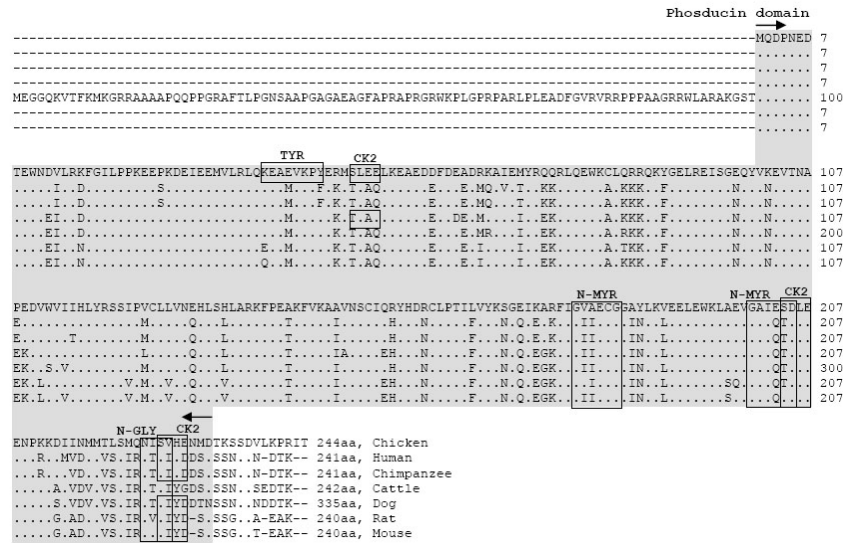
Phosducin domain

----------------------------------------------------------------------------------------------------MQDPNED 7
----------------------------------------------------------------------------------------------------....... 7
----------------------------------------------------------------------------------------------------....... 7
----------------------------------------------------------------------------------------------------....... 7
MEGGQKVTFKMKGRRAAAAPQQPPGRAFTLPGNSAAPGAGAEAGFAPRAPRGRWKPLGPRPARLPLEADFGVRVRRPPPAAGRRWLARAKGST....... 100
----------------------------------------------------------------------------------------------------....... 7
----------------------------------------------------------------------------------------------------....... 7

TYR CK2
TEWNDVLRKFGILPPKEEPKDEIEEMVLRLQKEAEVKPYERMSLEELKEAEDDFDEADRKAIEMYRQQRLQEWKCLQRRQKYGELREISGEQYVKEVTNA 107
.....I..D.........S..............M....F.K.T.AQ.........E...E.MQ.V.T..KK........A.KKK..F.........N....N...... 107
.....I..D.........S..............M....F.K.T.AQ.........E...E.MQ...T..KK........A.KKK..F.........N....N...... 107
....EI..D........................M....K.F.A..........E...DE.M....I..EK........A.KKK..F.........N....N...... 107
....EI..D........................M....K.T.AQ.........E...E.MR....I..EK........A.RKK..F.........N....N...... 200
....EI..N...................E..M.......K.T.AQ.........E...E.I.....I..EK........A.TKK..F.........N....N...... 107
....EI..N...................Q..M.......K.T.AQ.........E...E.I.....I..EK........A.KKK..F.........N....N...... 107

N-MYR N-MYR CK2
PEDVWVIIHLYRSSIPVCLLVNEHLSHLARKFPEAKFVKAAVNSCIQRYHDRCLPTILVYKSGEIKARFIGVAECGGAYLKVEELEWKLAEVGAIESDLE 207
E..............M.....Q....L..........T.....I.........H.....N.....F...N.Q.E.K..II.....IN..L..........QT... 207
E......T.......M.....Q....L..........T.....I.........H.....N.....F...N.Q.E.K..II.....IN..L..........QT... 207
EK.............L.....Q....L..........T.....IA.......EH.....N.....F...N.Q.EGK..II.....IN..L..........QT... 207
EK..S.V........M.....Q....L..........T.....I.........H.....N.....F...N.Q.EGK..II.....IN..L..........QT... 300
EK.L..........V.M..V..Q...V..........T.....I........EH.....N.....F...N.Q.EGK...I.....IN..L.......SQ..QT... 207
EK.L..V.......V.M..V..Q...V..........T.....I........EH.....N.....F...N.Q.EGK..II.....IN..L.......S...QT... 207

N-GLY CK2
ENPKKDIINMMTLSMQNISVHENMDTKSSDVLKPRIT 244aa, Chicken
...R..MVD..VS.IR.T.I.DDS.SSN..N-DTK-- 241aa, Human
...R...VD..VS.IR.T.I.DDS.SSN..N-DTK-- 241aa, Chimpanzee
.....A.VDV..VS.IR.T.IYGDS.SSN..SEDTK-- 242aa, Cattle
.....S.VDV..VS.IR.T.IYDDTNSSN..NDDTK-- 335aa, Dog
.....G.AD..VS.IR.V.IYD-S.SSG..A-EAK-- 240aa, Rat
.....G.AD..VS.IR...IYD-S.SSG..T-EAK-- 240aa, Mouse